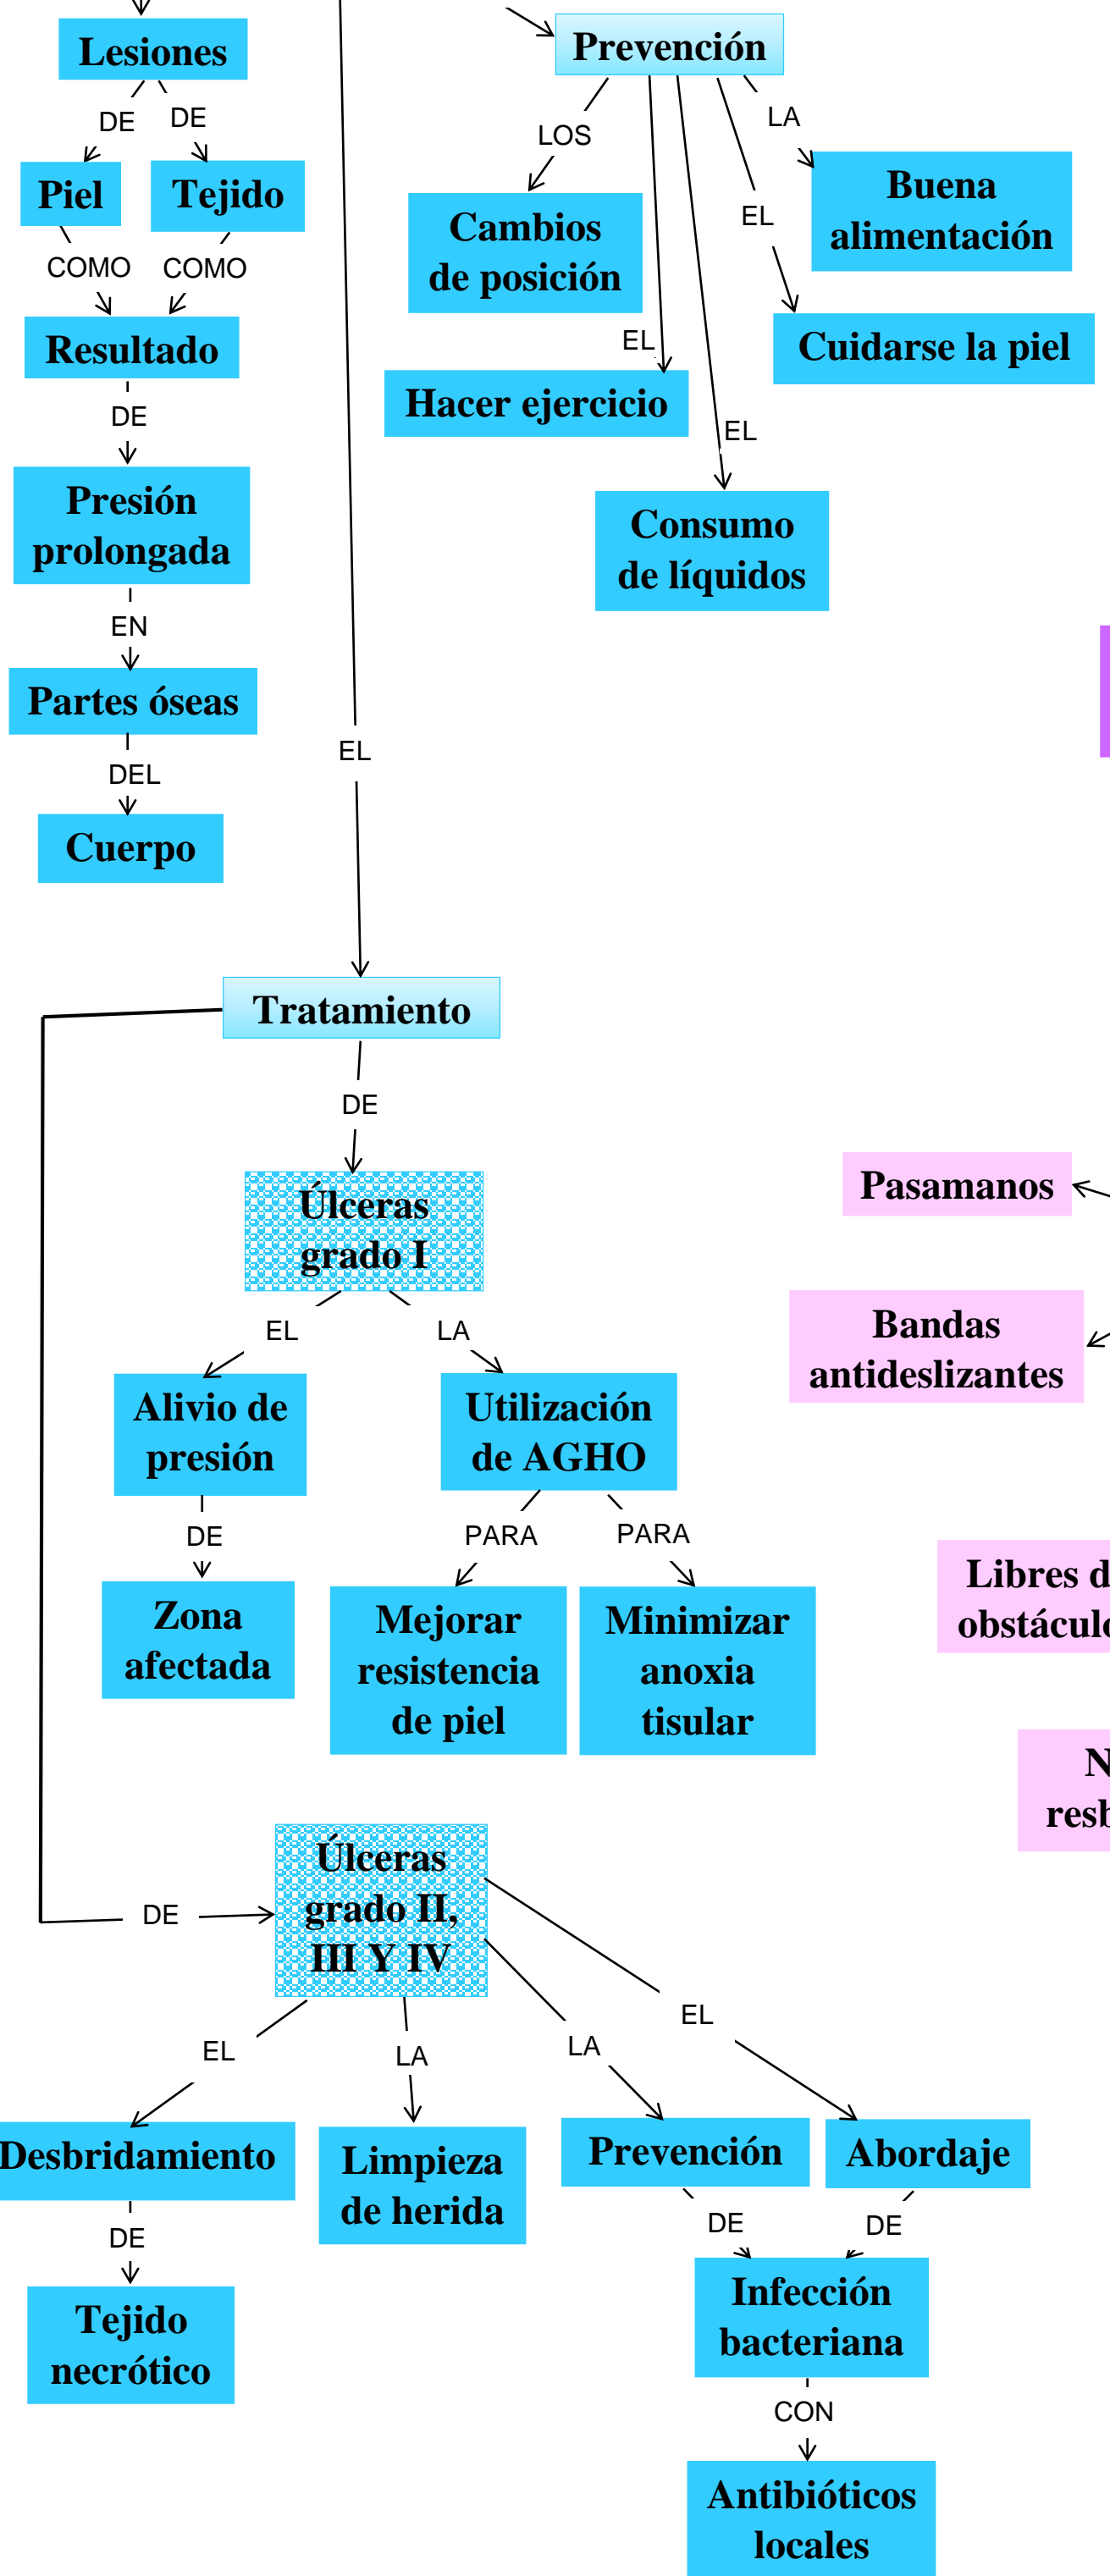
Lesiones

DE

DE

Piel

Tejido

COMO

COMO

Resultado

DE

Presión prolongada

EN

Partes óseas

DEL

Cuerpo

Prevención

LOS

LA

Cambios de posición

EL

Buena alimentación

EL

Cuidarse la piel

Hacer ejercicio

EL

Consumo de líquidos

EL

Tratamiento

DE

Úlceras grado I

EL

LA

Alivio de presión

Utilización de AGHO

DE

PARA

PARA

Zona afectada

Mejorar resistencia de piel

Minimizar anoxia tisular

Pasamanos

Bandas antideslizantes

Libres d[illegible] obstácul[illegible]

N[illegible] resb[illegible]

DE

Úlceras grado II, III Y IV

EL

LA

LA

EL

Desbridamiento

Limpieza de herida

Prevención

Abordaje

DE

DE

DE

Tejido necrótico

Infección bacteriana

CON

Antibióticos locales